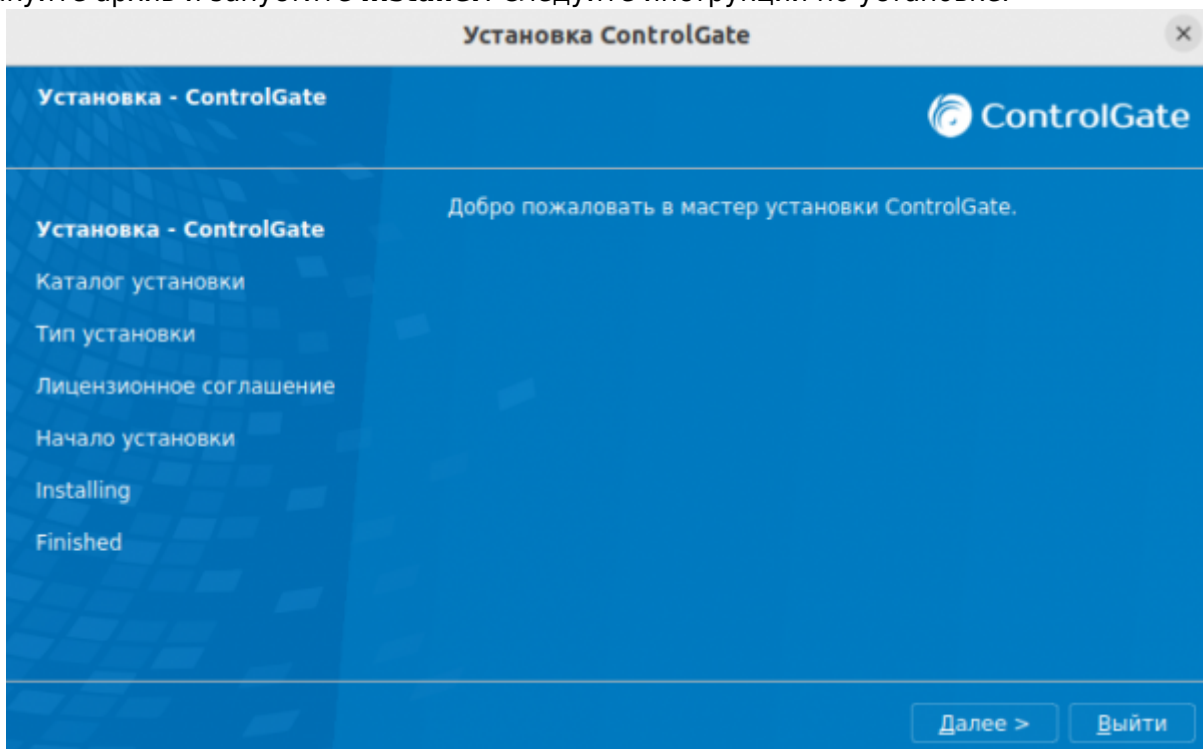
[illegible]

Установка ControlGate

Установка - ControlGate

ControlGate

Установка - ControlGate
Каталог установки
Тип установки
Лицензионное соглашение
Начало установки
Installing
Finished

Добро пожаловать в мастер установки ControlGate.

Далее >
Выйти